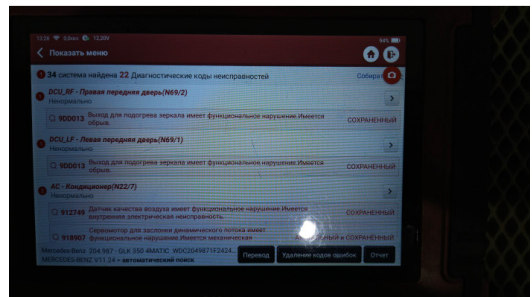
Показать меню

34 система найдена 22 Диагностические коды неисправностей

Собрать

DCU_RF - Правая передняя дверь(N69/2)
Ненормально

9D0013 Выход для подогрева зеркала имеет функциональное нарушение.Имеется обрыв.
СОХРАНЕННЫЙ

DCU_LF - Левая передняя дверь(N69/1)
Ненормально

9D0013 Выход для подогрева зеркала имеет функциональное нарушение.Имеется обрыв.
СОХРАНЕННЫЙ

AC - Кондиционер(N22/7)
Ненормально

912745 Датчик качества воздуха имеет функциональное нарушение.Имеется внутренняя электрическая неисправность.
СОХРАНЕННЫЙ

918907 Сервомотор для заслонки динамического потока имеет функциональное нарушение.Имеется механическая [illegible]
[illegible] и СОХРАНЕННЫЙ

Mercedes-Benz 204.987 - GLK 350 4MATIC WDC2049871F2424...
MERCEDES-BENZ V11.34 > автоматический поиск

Перевод
Удаление кодов ошибок
Отчет